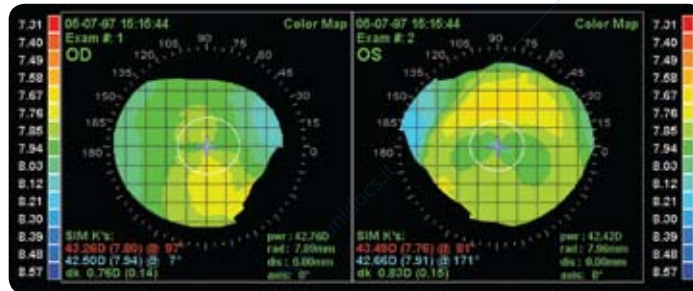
7.31
7.40
7.49
7.58
7.67
7.76
7.85
7.94
8.03
8.12
8.21
8.30
8.39
8.48
8.57

05-07-97 15:16:44
Exam #: 1
OD
Color Map
120 105 90 75 60
135 45
150 30
165 15
180 0

SIM K's:
43.26D (7.80) @ 97°
42.50D (7.94) @ 7°
dk 0.76D (0.14)

pwr : 42.76D
rad : 7.89mm
dis : 0.00mm
axis : 0°

05-07-97 15:15:44
Exam #: 2
OS
Color Map
120 105 90 75 60
135 45
150 30
165 15
180 0

SIM K's:
43.49D (7.76) @ 81°
42.66D (7.91) @ 171°
dk 0.83D (0.15)

pwr : 42.42D
rad : 7.96mm
dis : 0.00mm
axis : 0°

7.31
7.40
7.49
7.58
7.67
7.76
7.85
7.94
8.03
8.12
8.21
8.30
8.39
8.48
8.57